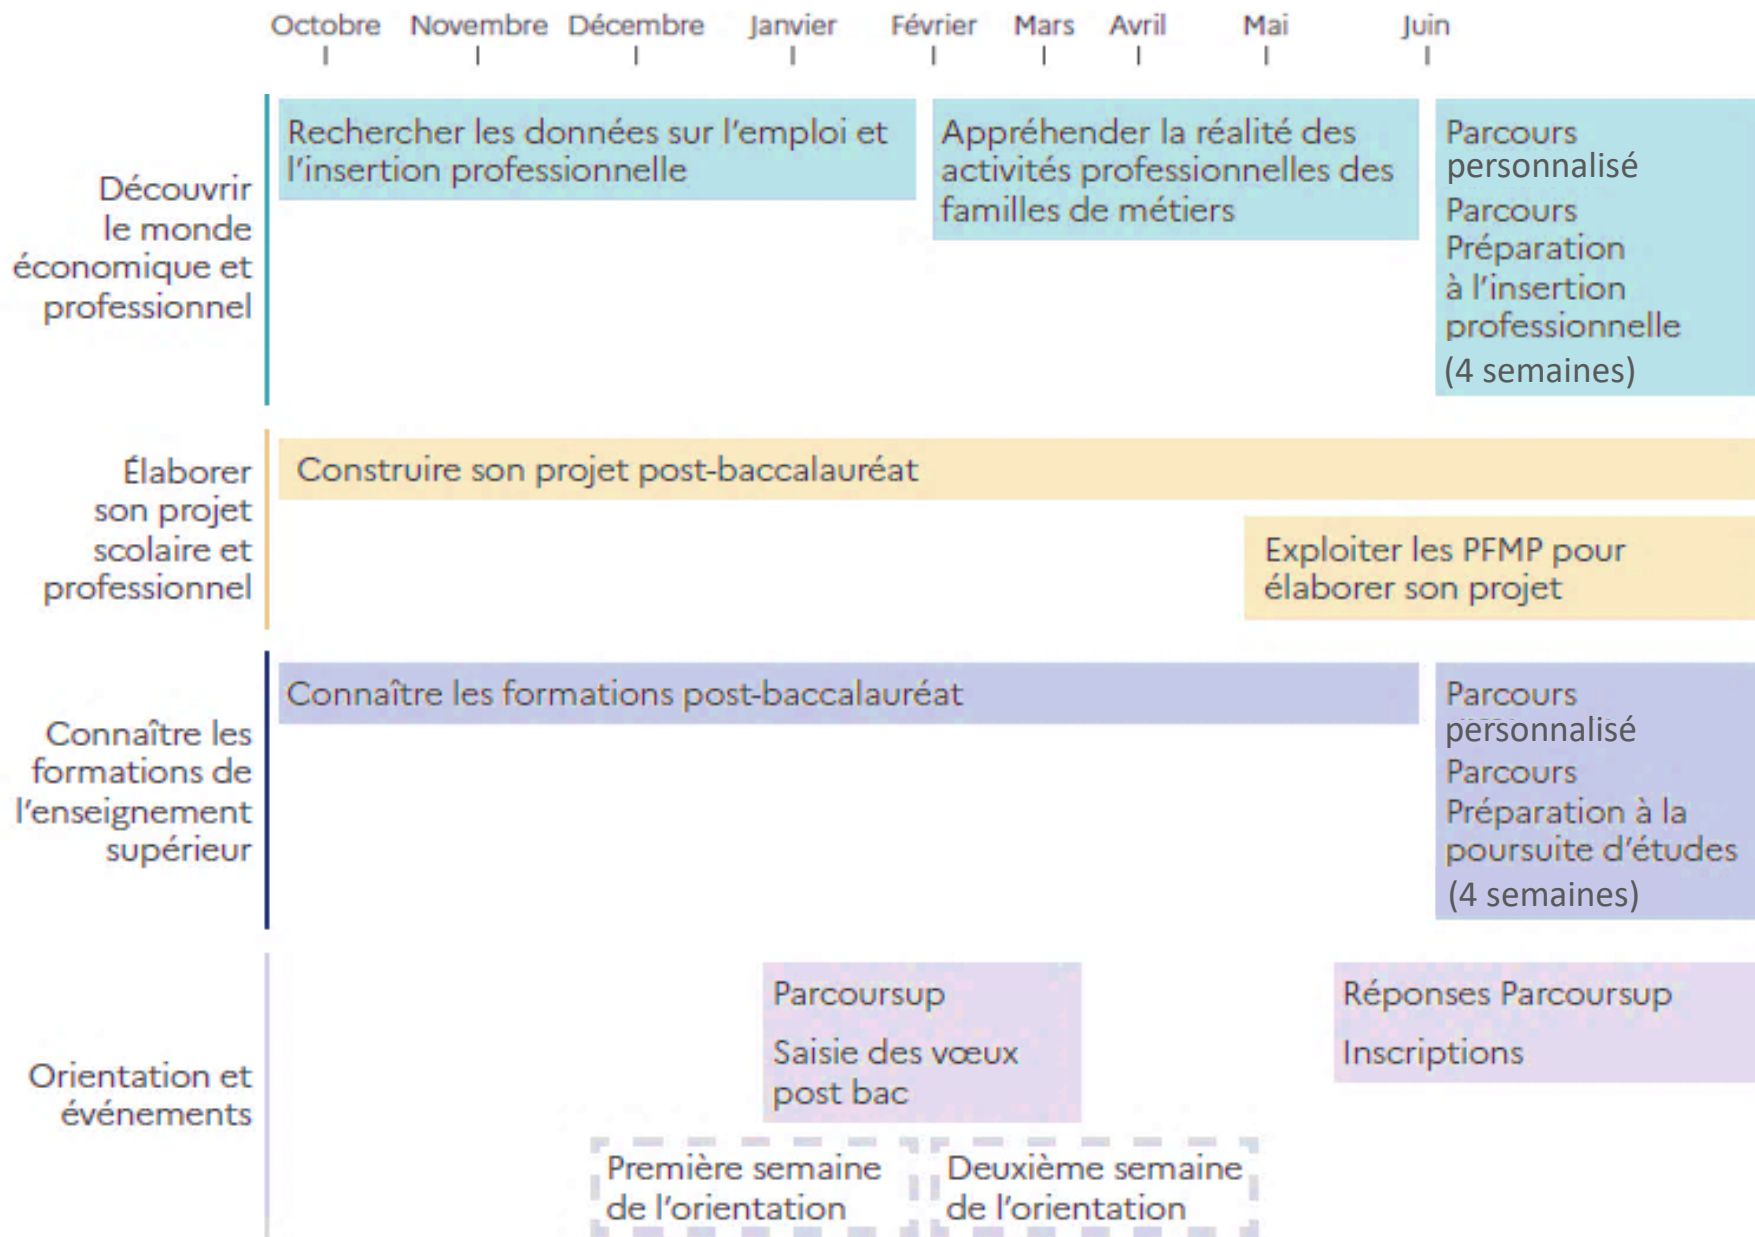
Octobre Novembre Décembre Janvier Février Mars Avril Mai Juin

Découvrir le monde économique et professionnel

Rechercher les données sur l'emploi et l'insertion professionnelle

Appréhender la réalité des activités professionnelles des familles de métiers

Parcours personnalisé
Parcours Préparation à l'insertion professionnelle
(4 semaines)

Élaborer son projet scolaire et professionnel

Construire son projet post-baccalauréat

Exploiter les PFMP pour élaborer son projet

Connaître les formations de l'enseignement supérieur

Connaître les formations post-baccalauréat

Parcours personnalisé
Parcours Préparation à la poursuite d'études
(4 semaines)

Orientation et événements

Parcoursup
Saisie des vœux post bac

Réponses Parcoursup
Inscriptions

Première semaine de l'orientation

Deuxième semaine de l'orientation